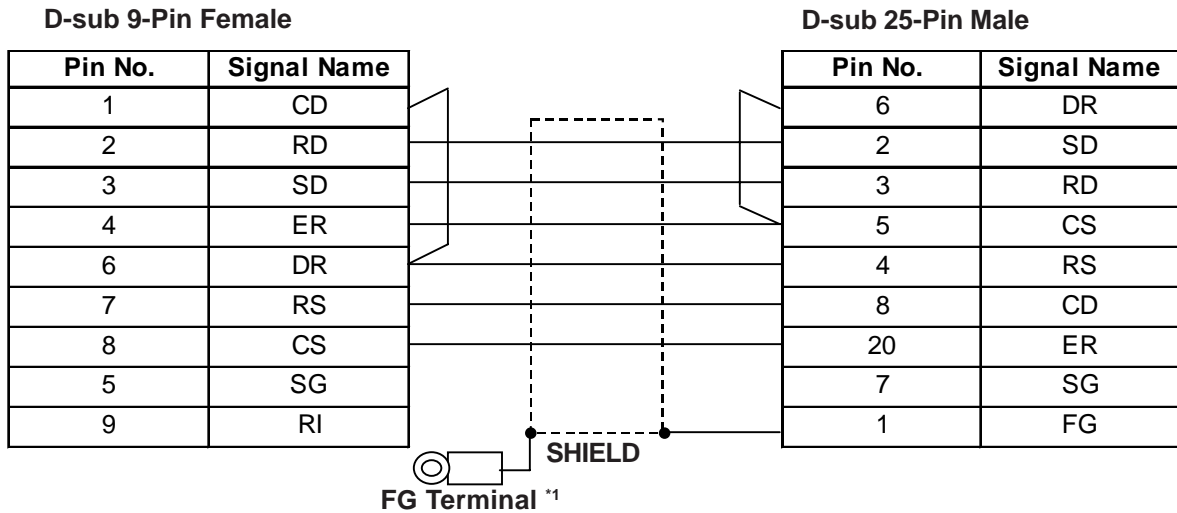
D-sub 9-Pin Female

| Pin No. | Signal Name |
|---|---|
| 1 | CD |
| 2 | RD |
| 3 | SD |
| 4 | ER |
| 6 | DR |
| 7 | RS |
| 8 | CS |
| 5 | SG |
| 9 | RI |

D-sub 25-Pin Male

| Pin No. | Signal Name |
|---|---|
| 6 | DR |
| 2 | SD |
| 3 | RD |
| 5 | CS |
| 4 | RS |
| 8 | CD |
| 20 | ER |
| 7 | SG |
| 1 | FG |

SHIELD

FG Terminal *1